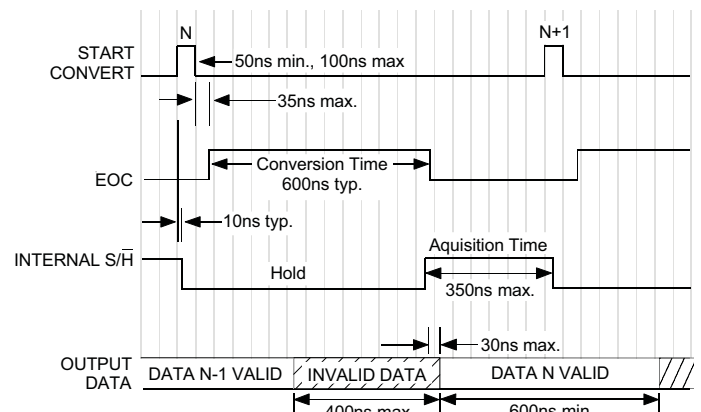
N

N+1

START CONVERT

50ns min., 100ns max

35ns max.

EOC

Conversion Time 600ns typ.

10ns typ.

INTERNAL S/$\overline{H}$

Hold

Aquisition Time

350ns max.

30ns max.

OUTPUT DATA

DATA N-1 VALID

INVALID DATA

DATA N VALID

400ns max.

600ns min.